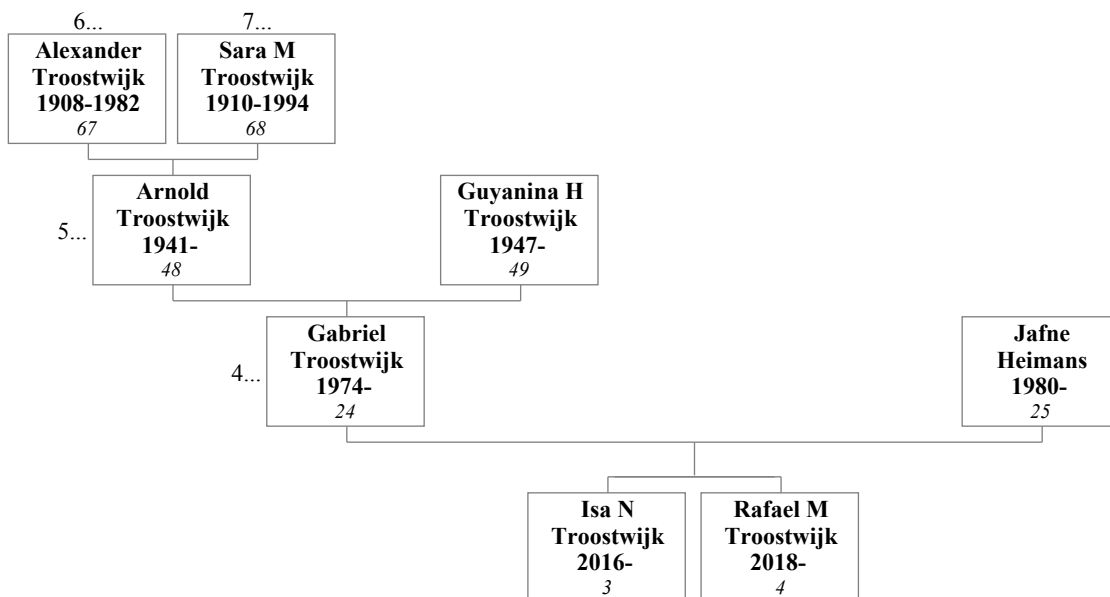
6...
Alexander Troostwijk 1908-1982
67

7...
Sara M Troostwijk 1910-1994
68

5...
Arnold Troostwijk 1941-
48

Guyanina H Troostwijk 1947-
49

4...
Gabriel Troostwijk 1974-
24

Jafne Heimans 1980-
25

Isa N Troostwijk 2016-
3

Rafael M Troostwijk 2018-
4